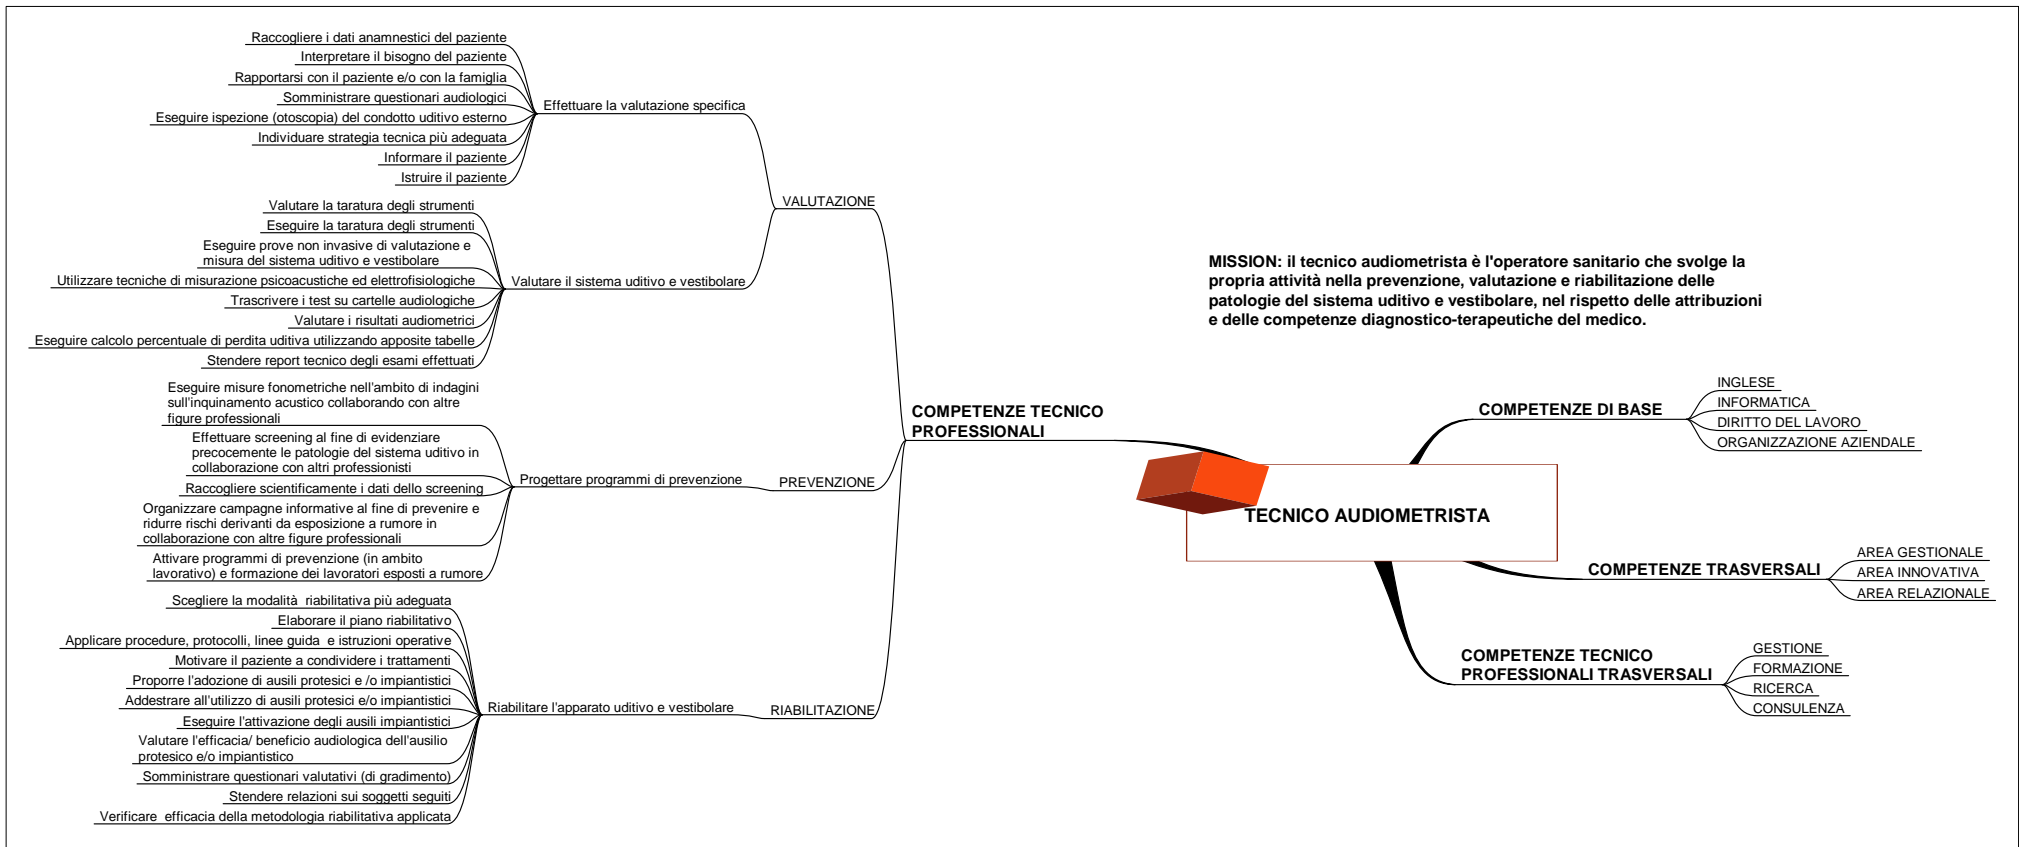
Raccogliere i dati anamnestici del paziente
Interpretare il bisogno del paziente
Rapportarsi con il paziente e/o con la famiglia
Somministrare questionari audiologici
Eseguire ispezione (otoscopia) del condotto uditivo esterno
Individuare strategia tecnica più adeguata
Informare il paziente
Istruire il paziente

Effettuare la valutazione specifica

VALUTAZIONE

Valutare la taratura degli strumenti
Eseguire la taratura degli strumenti
Eseguire prove non invasive di valutazione e misura del sistema uditivo e vestibolare
Utilizzare tecniche di misurazione psicoacustiche ed elettrofisiologiche
Trascrivere i test su cartelle audiologiche
Valutare i risultati audiometrici
Eseguire calcolo percentuale di perdita uditiva utilizzando apposite tabelle
Stendere report tecnico degli esami effettuati

Valutare il sistema uditivo e vestibolare

MISSION: il tecnico audiometrista è l'operatore sanitario che svolge la propria attività nella prevenzione, valutazione e riabilitazione delle patologie del sistema uditivo e vestibolare, nel rispetto delle attribuzioni e delle competenze diagnostico-terapeutiche del medico.

Eseguire misure fonometriche nell'ambito di indagini sull'inquinamento acustico collaborando con altre figure professionali
Effettuare screening al fine di evidenziare precocemente le patologie del sistema uditivo in collaborazione con altri professionisti
Raccogliere scientificamente i dati dello screening
Organizzare campagne informative al fine di prevenire e ridurre rischi derivanti da esposizione a rumore in collaborazione con altre figure professionali
Attivare programmi di prevenzione (in ambito lavorativo) e formazione dei lavoratori esposti a rumore

Progettare programmi di prevenzione

PREVENZIONE

COMPETENZE TECNICO PROFESSIONALI

COMPETENZE DI BASE
INGLESE
INFORMATICA
DIRITTO DEL LAVORO
ORGANIZZAZIONE AZIENDALE

TECNICO AUDIOMETRISTA

COMPETENZE TRASVERSALI
AREA GESTIONALE
AREA INNOVATIVA
AREA RELAZIONALE

COMPETENZE TECNICO PROFESSIONALI TRASVERSALI
GESTIONE
FORMAZIONE
RICERCA
CONSULENZA

Scegliere la modalità riabilitativa più adeguata
Elaborare il piano riabilitativo
Applicare procedure, protocolli, linee guida e istruzioni operative
Motivare il paziente a condividere i trattamenti
Proporre l'adozione di ausili protesici e /o impiantistici
Addestrare all'utilizzo di ausili protesici e/o impiantistici
Eseguire l'attivazione degli ausili impiantistici
Valutare l'efficacia/ beneficio audiologica dell'ausilio protesico e/o impiantistico
Somministrare questionari valutativi (di gradimento)
Stendere relazioni sui soggetti seguiti
Verificare efficacia della metodologia riabilitativa applicata

Riabilitare l'apparato uditivo e vestibolare

RIABILITAZIONE